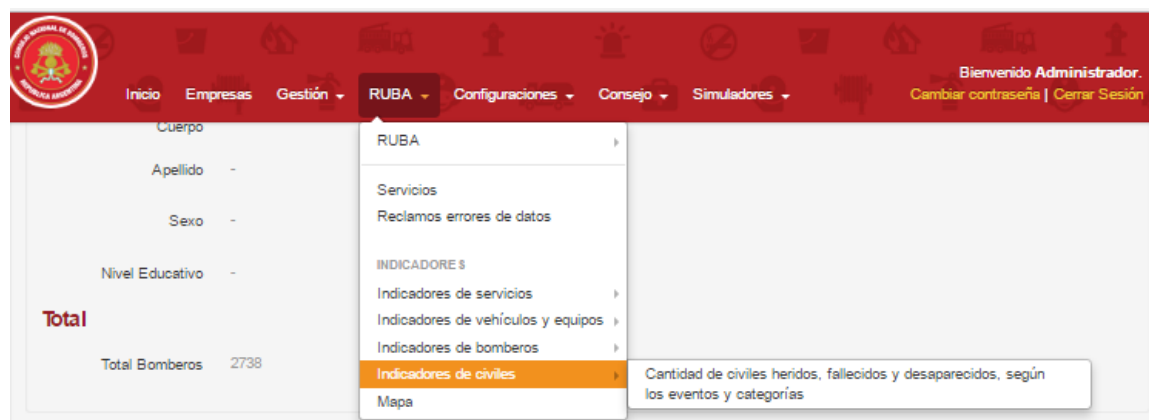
CONSEJO NACIONAL DE BOMBEROS
REPÚBLICA ARGENTINA

Inicio Empresas Gestión RUBA Configuraciones Consejo Simuladores

Bienvenido Administrador.
Cambiar contraseña | Cerrar Sesión

Cuerpo

Apellido -

Sexo -

Nivel Educativo -

Total

Total Bomberos 2738

RUBA

Servicios
Reclamos errores de datos

INDICADORES

Indicadores de servicios
Indicadores de vehículos y equipos
Indicadores de bomberos
Indicadores de civiles
Mapa

Cantidad de civiles heridos, fallecidos y desaparecidos, según los eventos y categorías